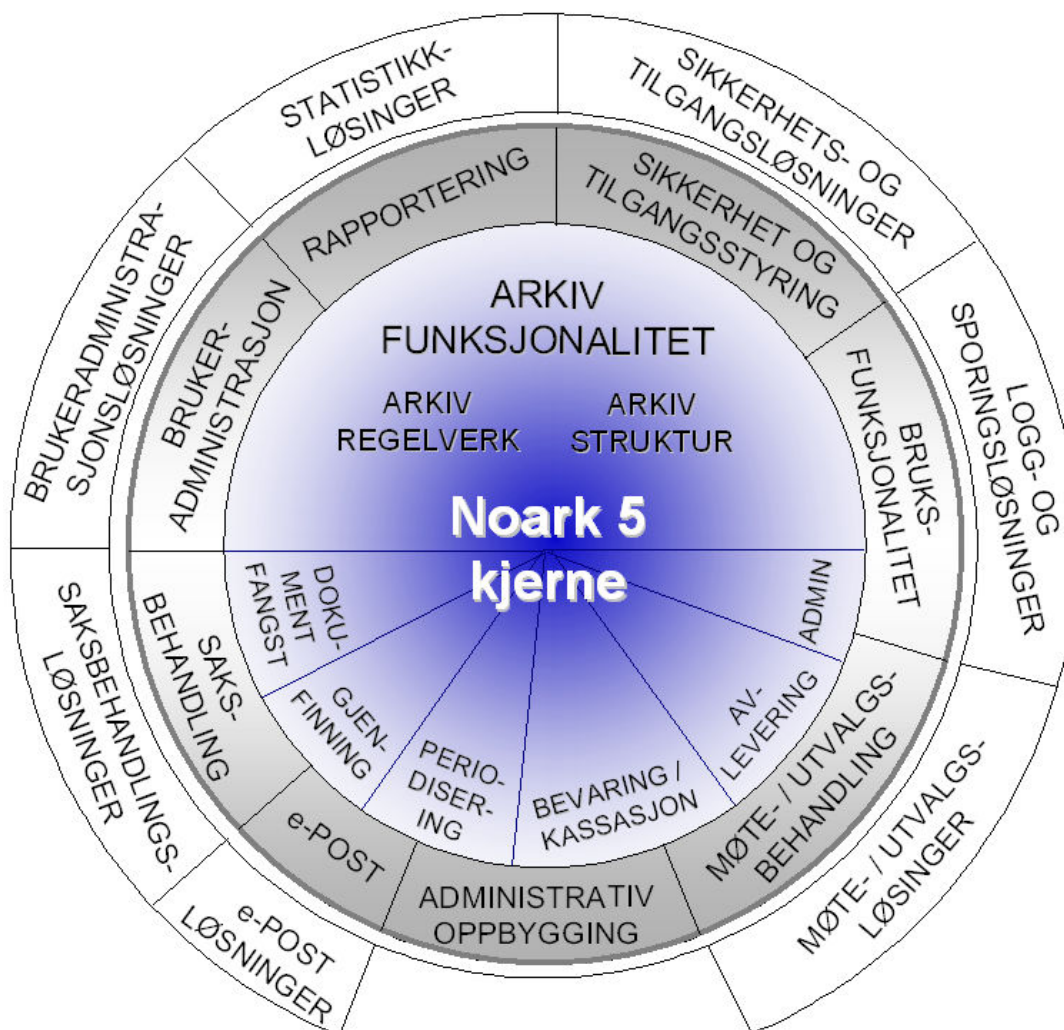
ARKIV FUNKSJONALITET

ARKIV REGELVERK

ARKIV STRUKTUR

Noark 5 kjerne

DOKUMENT FANGST

GJENFINNING

PERIODISERING

BEVARING / KASSASJON

AVLEVERING

ADMIN

RAPPORTERING

SIKKERHET OG TILGANGSSTYRING

BRUKSFUNKSJONALITET

MØTE- / UTVALGSBEHANDLING

ADMINISTRATIV OPPBYGGING

e-POST

SAKSBEHANDLING

BRUKERADMINISTRASJON

STATISTIKKLØSINGER

SIKKERHETS- OG TILGANGSLØSNINGER

LOGG- OG SPORINGSLØSNINGER

MØTE- / UTVALGSLØSINGER

e-POST LØSNINGER

SAKSBEHANDLINGSLØSNINGER

BRUKERADMINISTRASJONSLØSNINGER